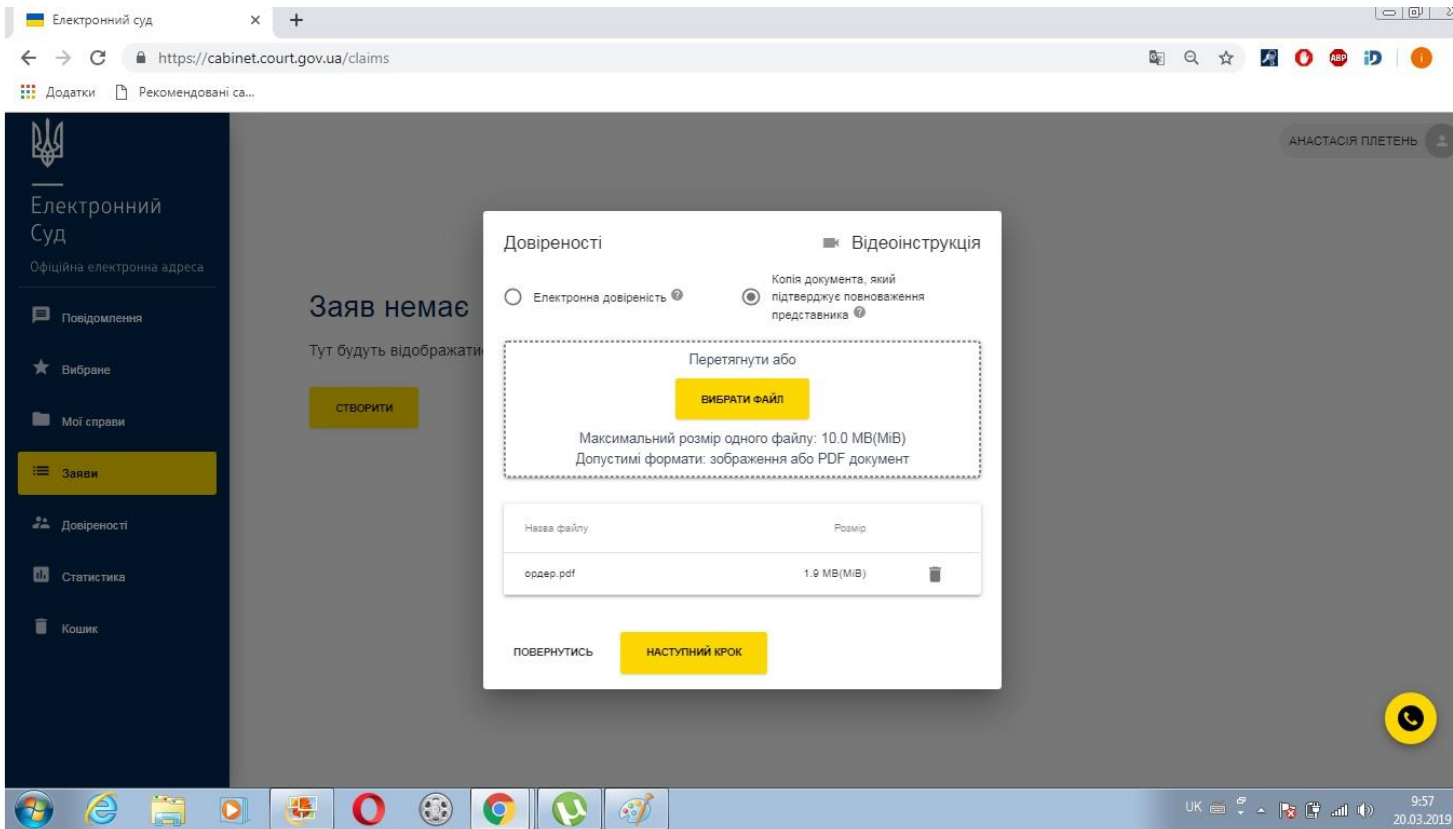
Електронний суд

https://cabinet.court.gov.ua/claims

Додатки Рекомендовані са...

Електронний Суд
Офіційна електронна адреса

Повідомлення
Вибране
Мої справи
Заяви
Довіреності
Статистика
Кошик

АНАСТАСІЯ ПЛЕТЕНЬ

Заяв немає
Тут будуть відображати

СТВОРИТИ

Довіреності
Відеоінструкція

Електронна довіреність
Копія документа, який підтверджує повноваження представника

Перетягнути або
ВИБРАТИ ФАЙЛ
Максимальний розмір одного файлу: 10.0 MB(MiB)
Допустимі формати: зображення або PDF документ

| Назва файлу | Розмір |
|---|---|
| ордер.pdf | 1.9 MB(MiB) |

ПОВЕРНУТИСЬ
НАСТУПНИЙ КРОК

UK
9:57
20.03.2019